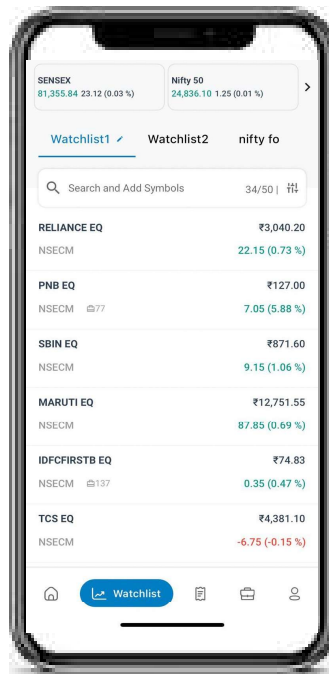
SENSEX
81,355.84 23.12 (0.03 %)

Nifty 50
24,836.10 1.25 (0.01 %)

Watchlist1 ✓ Watchlist2 nifty fo

Search and Add Symbols 34/50

| | |
|---|---|
| RELIANCE EQ | ₹3,040.20 |
| NSECM | 22.15 (0.73 %) |
| PNB EQ | ₹127.00 |
| NSECM 77 | 7.05 (5.88 %) |
| SBIN EQ | ₹871.60 |
| NSECM | 9.15 (1.06 %) |
| MARUTI EQ | ₹12,751.55 |
| NSECM | 87.85 (0.69 %) |
| IDFCFIRSTB EQ | ₹74.83 |
| NSECM 137 | 0.35 (0.47 %) |
| TCS EQ | ₹4,381.10 |
| NSECM | -6.75 (-0.15 %) |

Watchlist